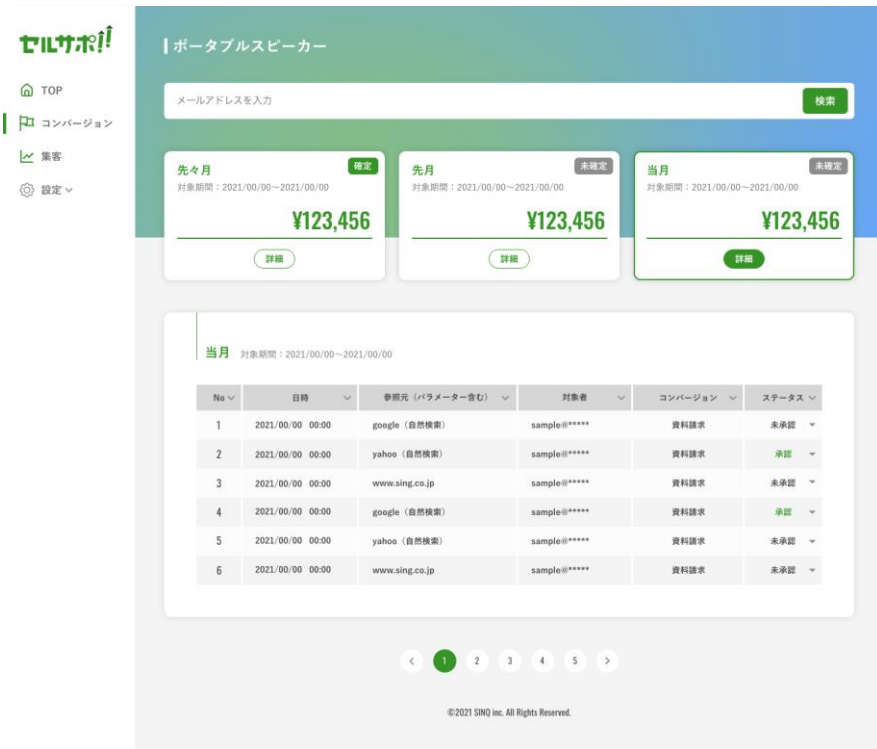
セルサポ!!

TOP
コンバージョン
集客
設定

ポータブルスピーカー

メールアドレスを入力
検索

先々月
確定
対象期間：2021/00/00〜2021/00/00
¥123,456
詳細

先月
未確定
対象期間：2021/00/00〜2021/00/00
¥123,456
詳細

当月
未確定
対象期間：2021/00/00〜2021/00/00
¥123,456
詳細

当月 対象期間：2021/00/00〜2021/00/00

| No | 日時 | 参照元（パラメーター含む） | 対象者 | コンバージョン | ステータス |
|---|---|---|---|---|---|
| 1 | 2021/00/00 00:00 | google（自然検索） | sample@***** | 資料請求 | 未承認 |
| 2 | 2021/00/00 00:00 | yahoo（自然検索） | sample@***** | 資料請求 | 承認 |
| 3 | 2021/00/00 00:00 | www.sing.co.jp | sample@***** | 資料請求 | 未承認 |
| 4 | 2021/00/00 00:00 | google（自然検索） | sample@***** | 資料請求 | 承認 |
| 5 | 2021/00/00 00:00 | yahoo（自然検索） | sample@***** | 資料請求 | 未承認 |
| 6 | 2021/00/00 00:00 | www.sing.co.jp | sample@***** | 資料請求 | 未承認 |

< 1 2 3 4 5 >

©2021 SINQ inc. All Rights Reserved.